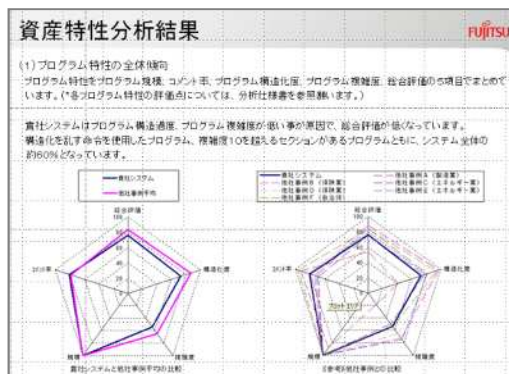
資産特性分析結果

FUJITSU

(1) プログラム特性の全体傾向

プログラム特性をプログラム規模、コメント率、プログラム構造化度、プログラム複雑度、総合評価の5項目でまとめています。(*各プログラム特性の評価点については、分析仕様書を参照願います。)

貴社システムはプログラム構造化度、プログラム複雑度が低い事が原因で、総合評価が低くなっています。構造化を乱す命令を使用したプログラム、複雑度10を超えるセクションがあるプログラムともに、システム全体の約60%となっています。

貴社システム
他社事例平均

総合評価
構造化度
複雑度
規模
コメント率

貴社システムと他社事例平均の比較

貴社システム
他社事例A (製造業)
他社事例B (保険業)
他社事例C (エネルギー業)
他社事例D (保険業)
他社事例E (エネルギー業)
他社事例F (自治体)

総合評価
構造化度
複雑度
規模
コメント率

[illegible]

他社事例との比較